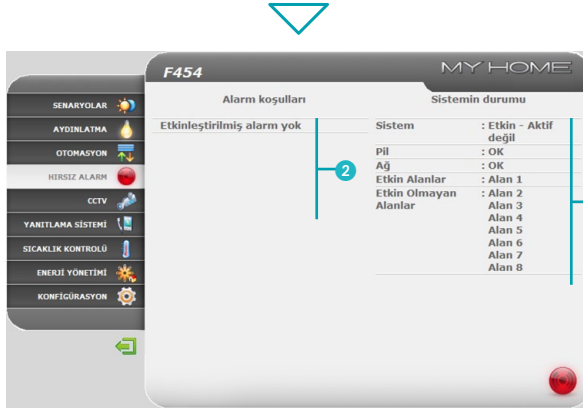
F454

MY HOME

SENARYOLAR
AYDINLATMA
OTOMASYON
HIRSIZ ALARM
CCTV
YANITLAMA SİSTEMİ
SICAKLIK KONTROLÜ
ENERJİ YÖNETİMİ
KONFİGÜRASYON

Alarm koşulları

Etkinleştirilmiş alarm yok

2

Sistemin durumu

| | |
|---|---|
| Sistem | : Etkin - Aktif değil |
| Pil | : OK |
| Ağ | : OK |
| Etkin Alanlar | : Alan 1 |
| Etkin Olmayan Alanlar | : Alan 2 Alan 3 Alan 4 Alan 5 Alan 6 Alan 7 Alan 8 |